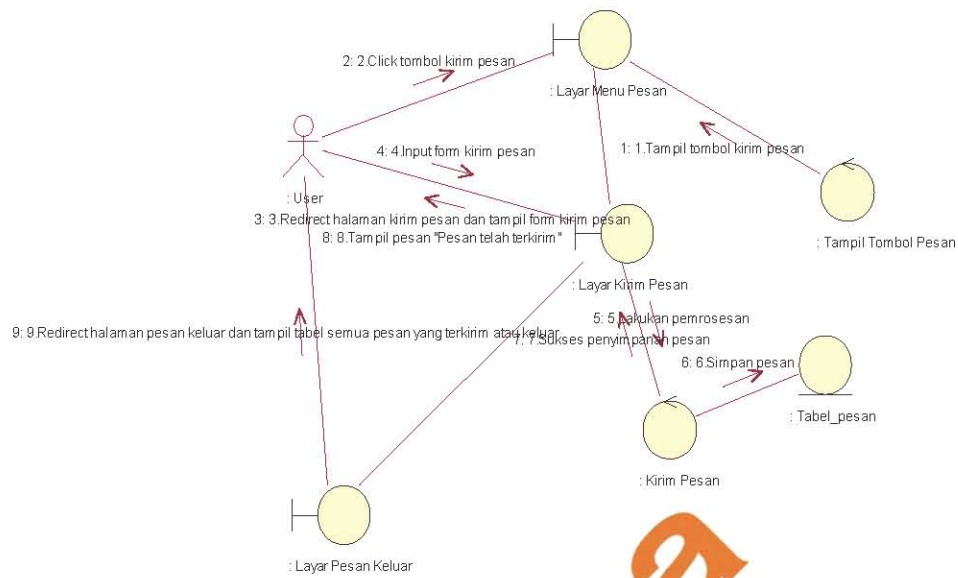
2: 2.Click tombol kirim pesan

: Layar Menu Pesan

1: 1.Tampil tombol kirim pesan

4: 4.Input form kirim pesan

: User

3: 3.Redirect halaman kirim pesan dan tampil form kirim pesan

8: 8.Tampil pesan "Pesan telah terkirim"

: Tampil Tombol Pesan

: Layar Kirim Pesan

5: 5.Lakukan pemrosesan

9: 9.Redirect halaman pesan keluar dan tampil tabel semua pesan yang terkirim atau keluar

7: 7.Sukses penyimpanan pesan

6: 6.Simpan pesan

: Tabel_pesan

: Kirim Pesan

: Layar Pesan Keluar